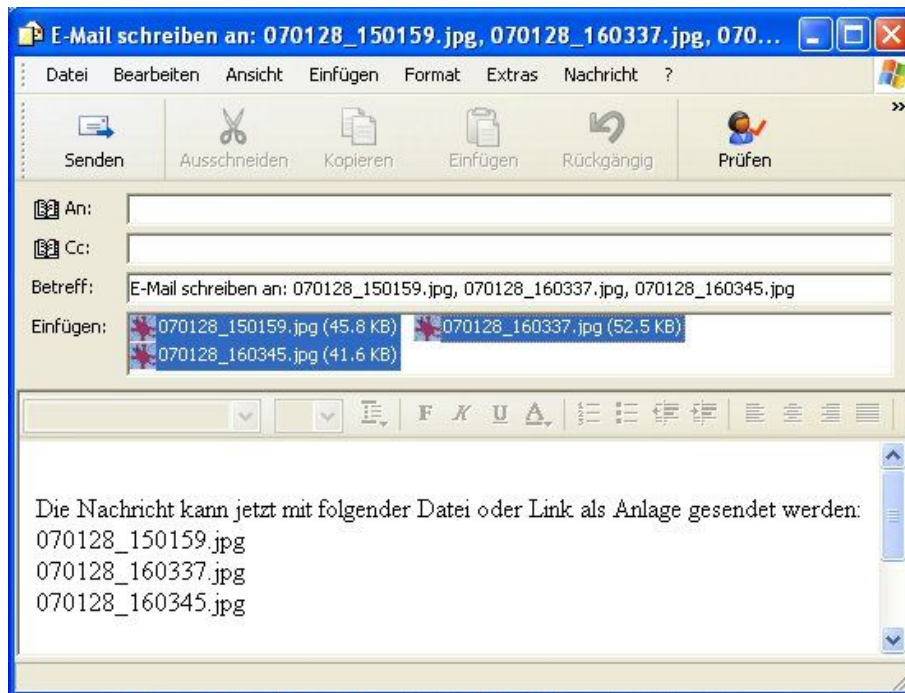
E-Mail schreiben an: 070128_150159.jpg, 070128_160337.jpg, 070...

Datei Bearbeiten Ansicht Einfügen Format Extras Nachricht ?

Senden Ausschneiden Kopieren Einfügen Rückgängig Prüfen

An:

Cc:

Betreff: E-Mail schreiben an: 070128_150159.jpg, 070128_160337.jpg, 070128_160345.jpg

Einfügen: 070128_150159.jpg (45.8 KB) 070128_160337.jpg (52.5 KB) 070128_160345.jpg (41.6 KB)

F K U A

Die Nachricht kann jetzt mit folgender Datei oder Link als Anlage gesendet werden:
070128_150159.jpg
070128_160337.jpg
070128_160345.jpg